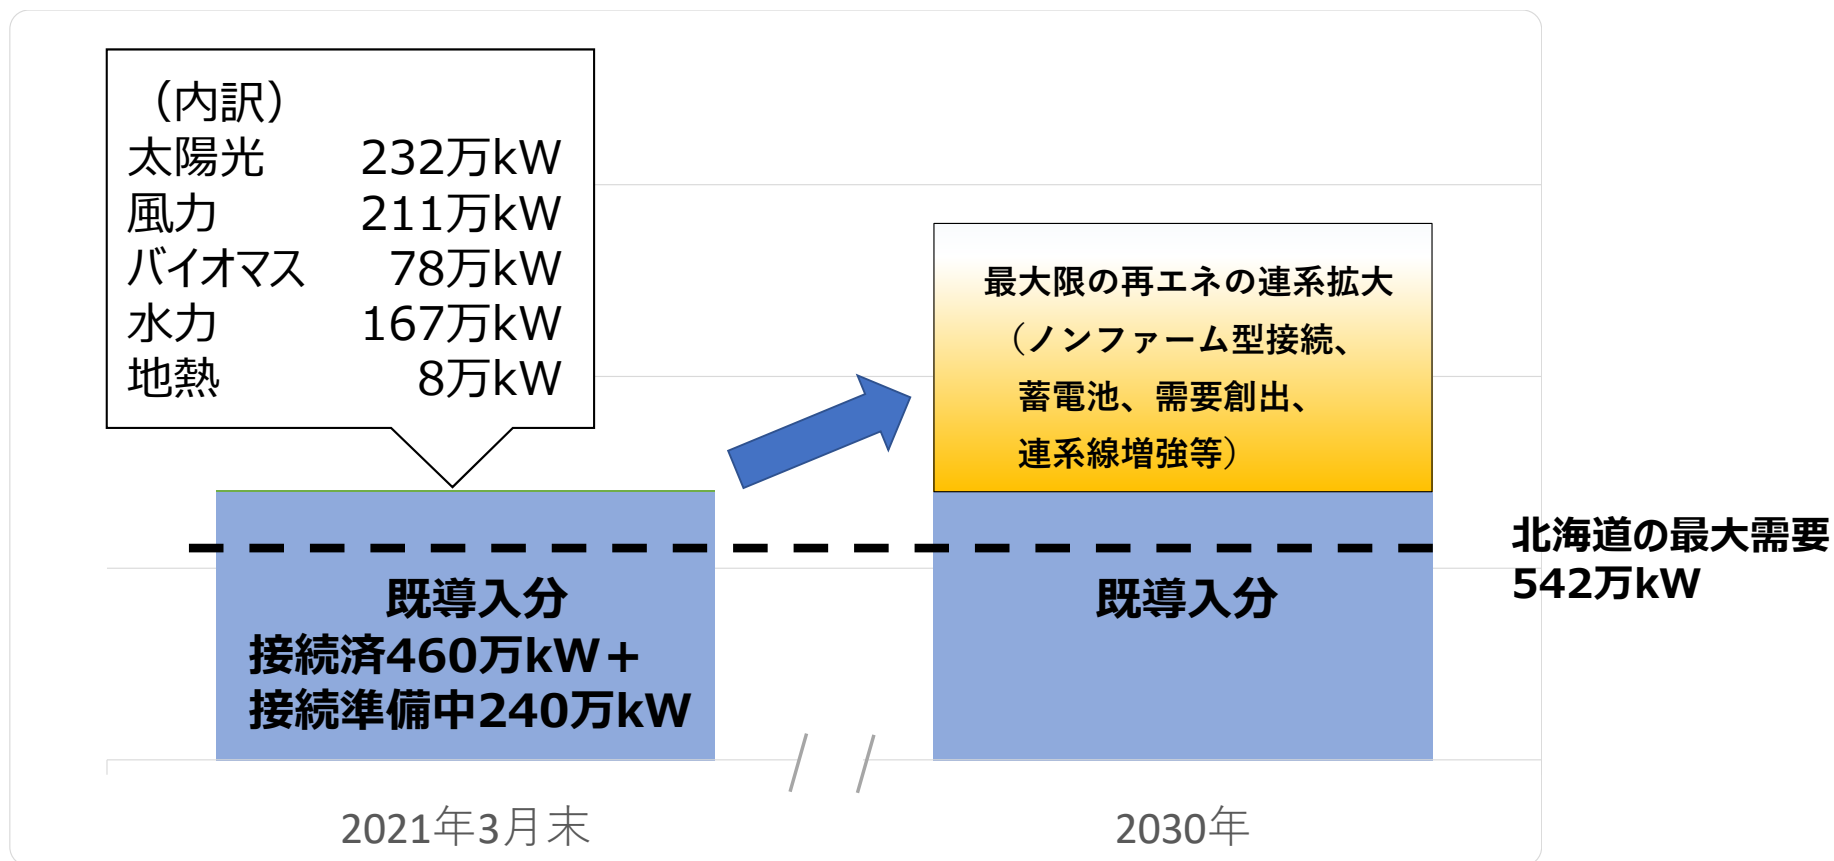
（内訳）

| 太陽光 | 232万kW |
|---|---|
| 風力 | 211万kW |
| バイオマス | 78万kW |
| 水力 | 167万kW |
| 地熱 | 8万kW |

最大限の再エネの連系拡大
（ノンファーム型接続、
蓄電池、需要創出、
連系線増強等）

北海道の最大需要
542万kW

既導入分
接続済460万kW＋
接続準備中240万kW

既導入分

2021年3月末

2030年